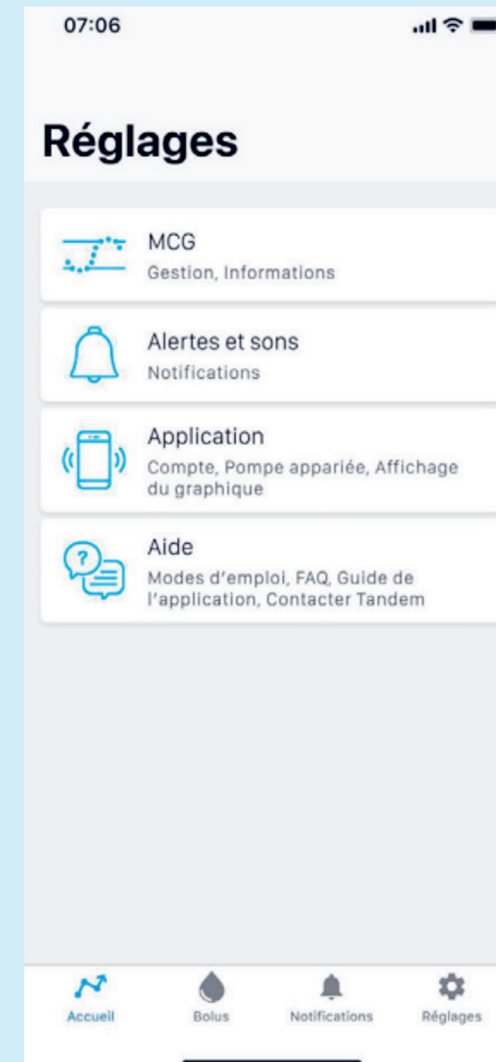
07:06

Réglages

MCG
Gestion, Informations

Alertes et sons
Notifications

Application
Compte, Pompe appariée, Affichage du graphique

Aide
Modes d'emploi, FAQ, Guide de l'application, Contacter Tandem

Accueil
Bolus
Notifications
Réglages